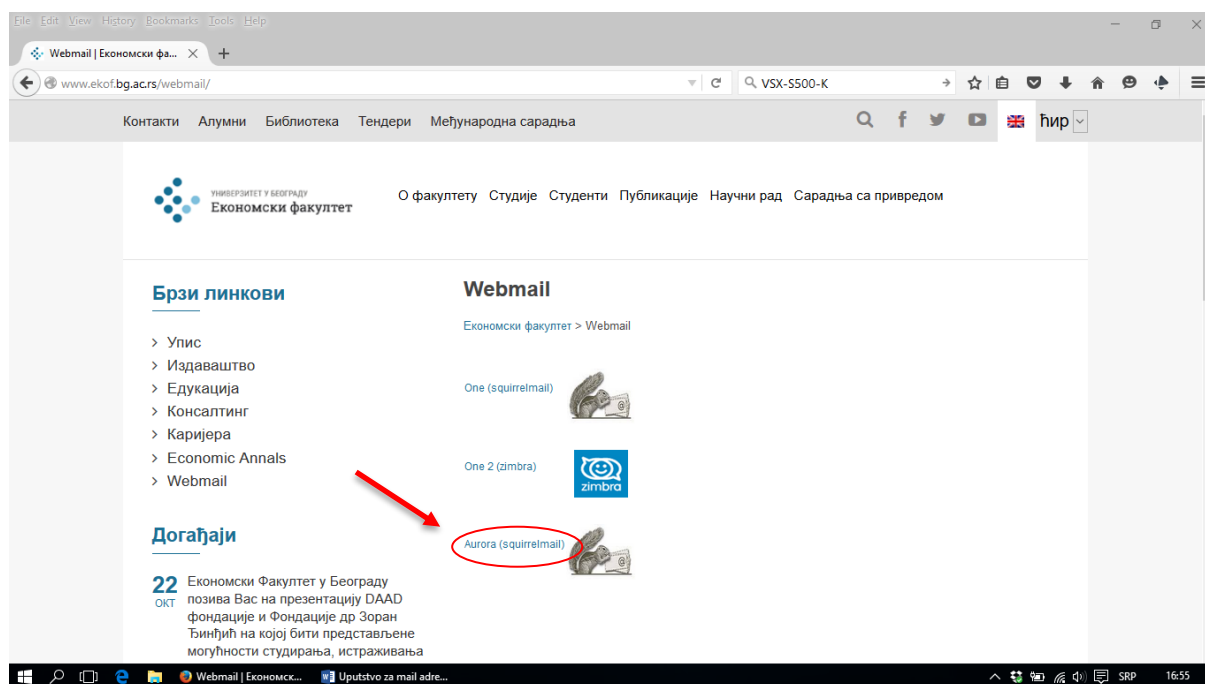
File Edit View History Bookmarks Tools Help

Webmail | Економски фа...

www.ekof.bg.ac.rs/webmail/

VSX-S500-K

Контакти Алумни Библиотека Тендери Међународна сарадња

ћир

УНИВЕРЗИТЕТ У БЕОГРАДУ
Економски факултет

О факултету Студије Студенти Публикације Научни рад Сарадња са привредом

Брзи линкови

Упис
Издаваштво
Едукација
Консалтинг
Каријера
Economic Annals
Webmail

Догађаји

22 ОКТ Економски Факултет у Београду позива Вас на презентацију DAAD фондације и Фондације др Зоран Ђинђић на којој бити представљене могућности студирања, истраживања

Webmail

Економски факултет > Webmail

One (squirrelmail)

One 2 (zimbra)

zimbra

Aurora (squirrelmail)

Webmail | Економск...

Uputstvo za mail adre...

SRP 16:55